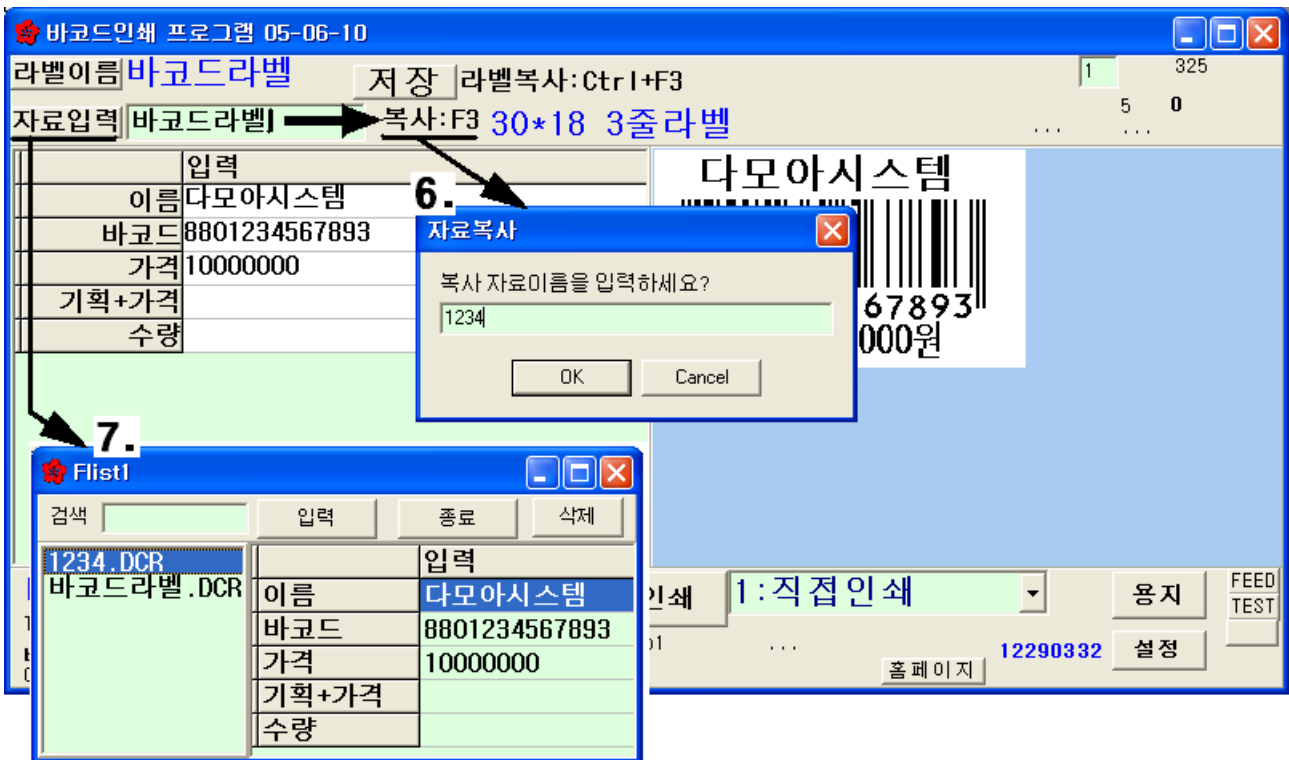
바코드인쇄 프로그램 05-06-10

라벨이름 바코드라벨 저 장 라벨복사:Ctrl+F3 1 325

자료입력 바코드라벨 복사:F3 30*18 3줄라벨 5 0

...  ...

| | 입력 |
|---|---|
| 이름 | 다모아시스템 |
| 바코드 | 8801234567893 |
| 가격 | 10000000 |
| 기획+가격 | |
| 수량 | |

6.

자료복사

복사 자료이름을 입력하세요?

1234

OK Cancel

다모아시스템

67893

000원

7.

Flist1

검색 입력 종료 삭제

1234.DCR
바코드라벨.DCR

| | 입력 |
|---|---|
| 이름 | 다모아시스템 |
| 바코드 | 8801234567893 |
| 가격 | 10000000 |
| 기획+가격 | |
| 수량 | |

인쇄 1:직접인쇄 용지 FEED TEST

... 12290332 설정

홈페이지